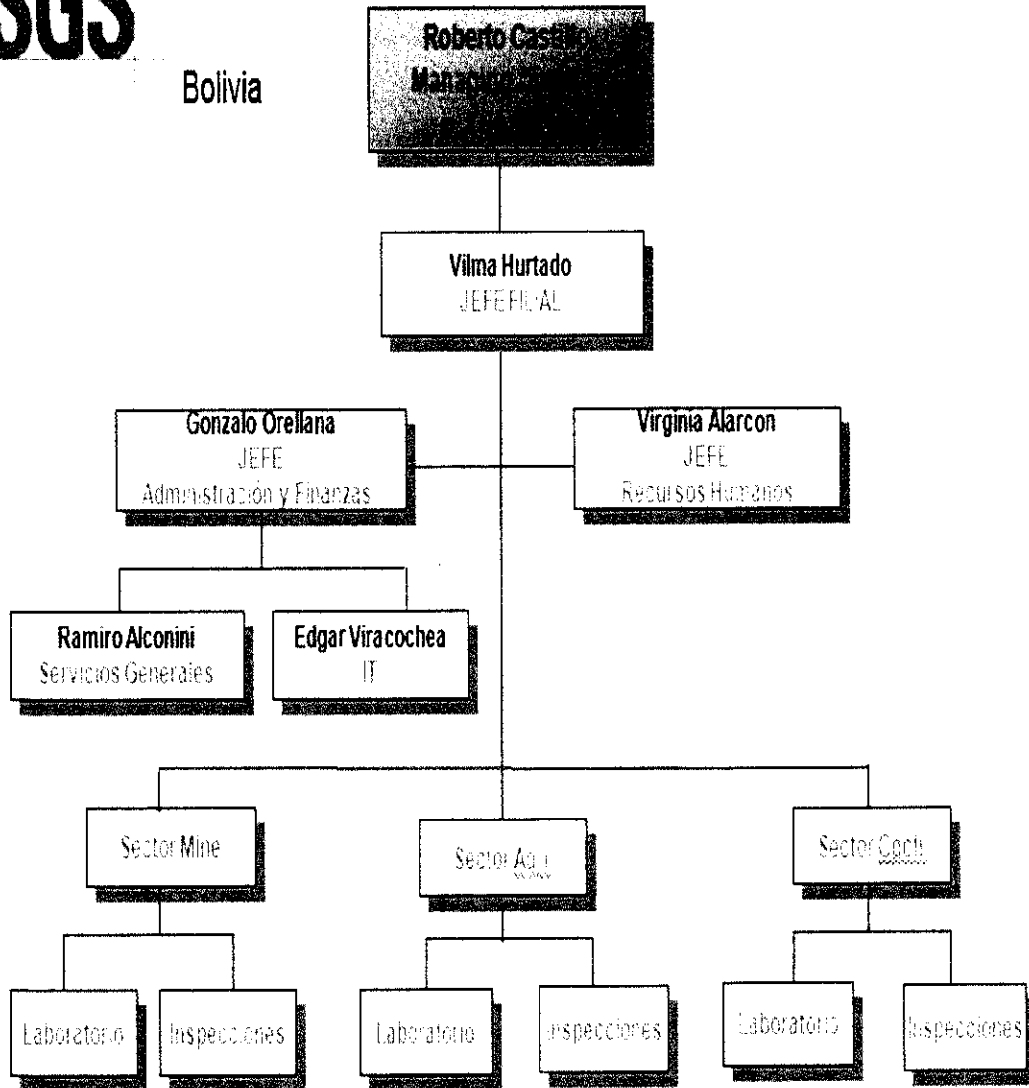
SGS

Bolivia

Roberto Castillo
Manager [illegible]

Vilma Hurtado
JEFE FILIAL

Gonzalo Orellana
JEFE
Administración y Finanzas

Virginia Alarcon
JEFE
Recursos Humanos

Ramiro Alconini
Servicios Generales

Edgar Viracochea
IT

Sector Mine

Sector Agri

Sector Cocti

Laboratorio

Inspecciones

Laboratorio

Inspecciones

Laboratorio

Inspecciones